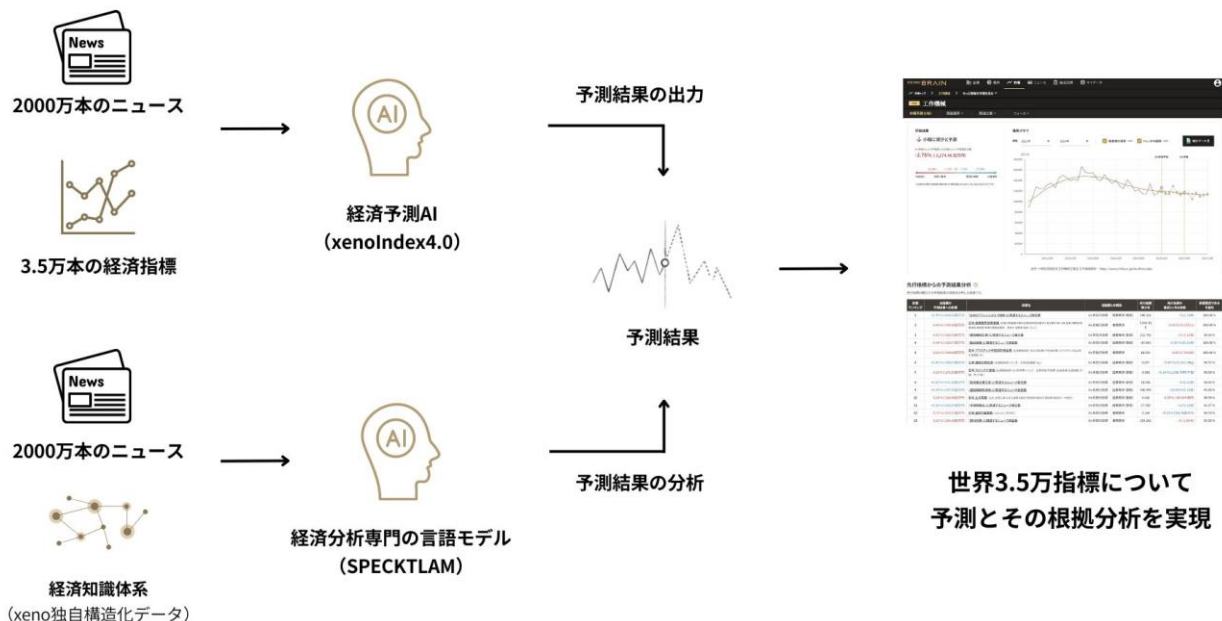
News

2000万本のニュース

3.5万本の経済指標

AI

経済予測AI
(xenoIndex4.0)

予測結果の出力

予測結果

BRAIN

工作機械

先行指標からの予測結果分析

News

2000万本のニュース

経済知識体系
(xeno独自構造化データ)

AI

経済分析専門の言語モデル
(SPECKTLAM)

予測結果の分析

世界3.5万指標について
予測とその根拠分析を実現